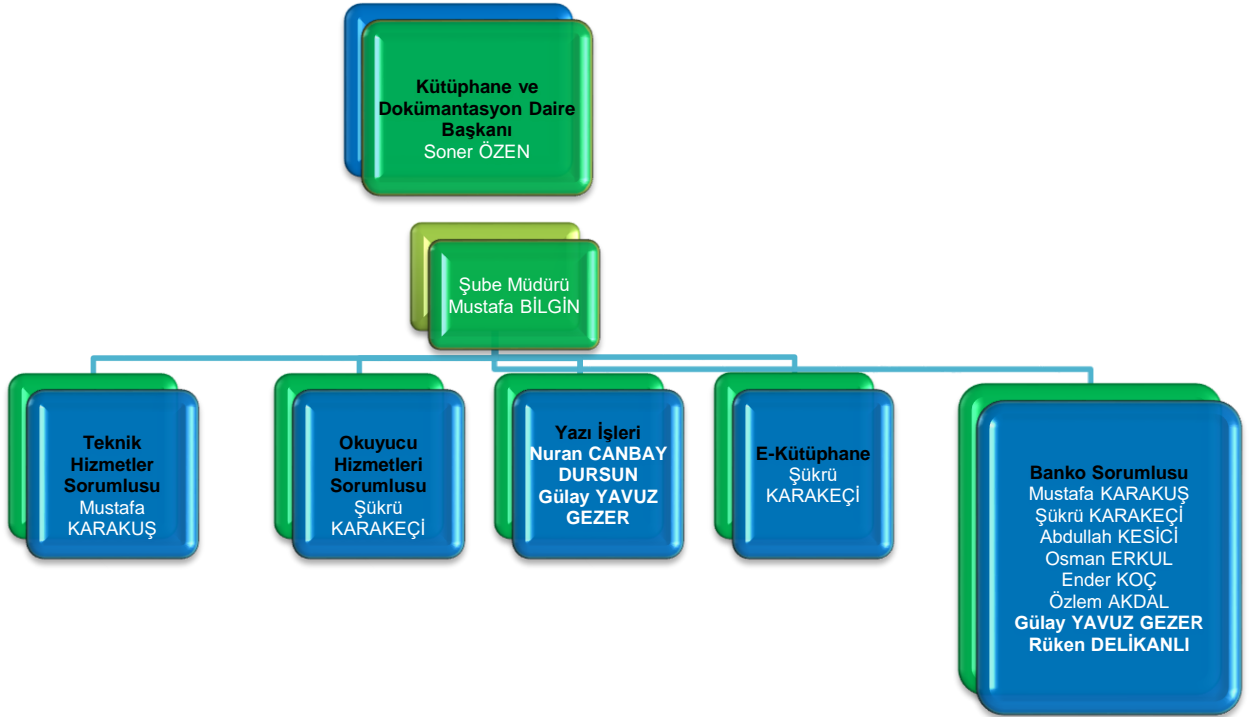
Kütüphane ve Dokümantasyon Daire Başkanı
Soner ÖZEN

Şube Müdürü
Mustafa BİLGİN

Teknik Hizmetler Sorumlusu
Mustafa KARAKUŞ

Okuyucu Hizmetleri Sorumlusu
Şükrü KARAKEÇİ

Yazı İşleri
Nuran CANBAY DURSUN
Gülay YAVUZ GEZER

E-Kütüphane
Şükrü KARAKEÇİ

Banko Sorumlusu
Mustafa KARAKUŞ
Şükrü KARAKEÇİ
Abdullah KESİCİ
Osman ERKUL
Ender KOÇ
Özlem AKDAL
Gülay YAVUZ GEZER
Rüken DELİKANLI